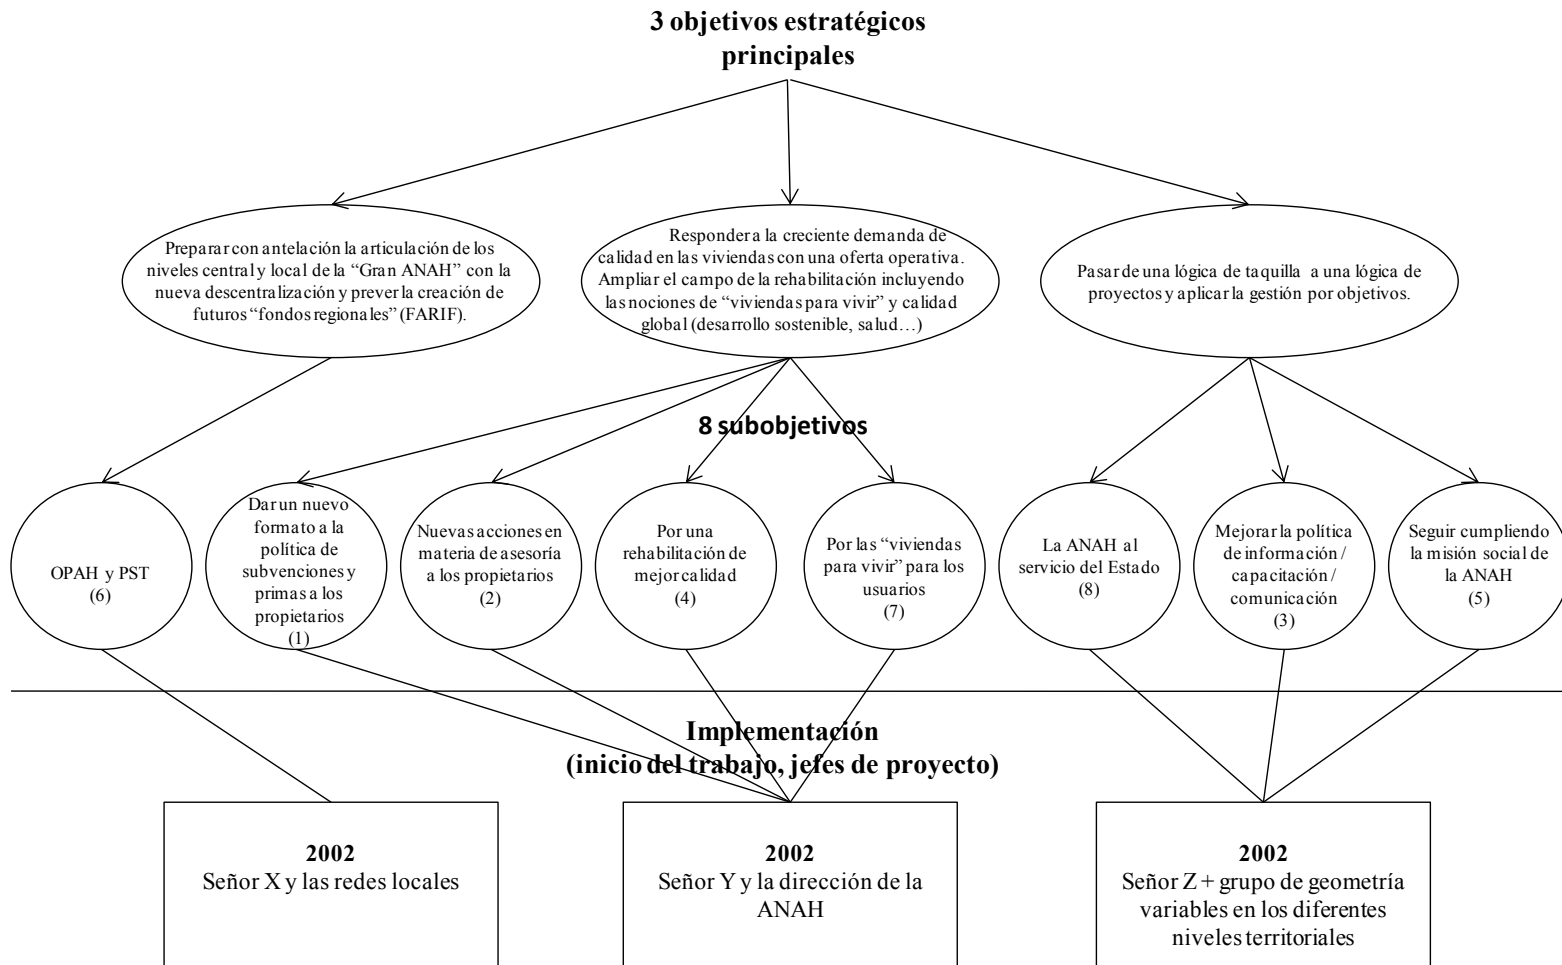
3 objetivos estratégicos principales

Preparar con antelación la articulación de los niveles central y local de la “Gran ANAH” con la nueva descentralización y prever la creación de futuros “fondos regionales” (FARIF).

Responder a la creciente demanda de calidad en las viviendas con una oferta operativa. Ampliar el campo de la rehabilitación incluyendo las nociones de “viviendas para vivir” y calidad global (desarrollo sostenible, salud…)

Pasar de una lógica de taquilla a una lógica de proyectos y aplicar la gestión por objetivos.

8 subobjetivos

OPAH y PST (6)

Dar un nuevo formato a la política de subvenciones y primas a los propietarios (1)

Nuevas acciones en materia de asesoría a los propietarios (2)

Por una rehabilitación de mejor calidad (4)

Por las “viviendas para vivir” para los usuarios (7)

La ANAH al servicio del Estado (8)

Mejorar la política de información / capacitación / comunicación (3)

Seguir cumpliendo la misión social de la ANAH (5)

Implementación (inicio del trabajo, jefes de proyecto)

2002
Señor X y las redes locales

2002
Señor Y y la dirección de la ANAH

2002
Señor Z + grupo de geometría variables en los diferentes niveles territoriales